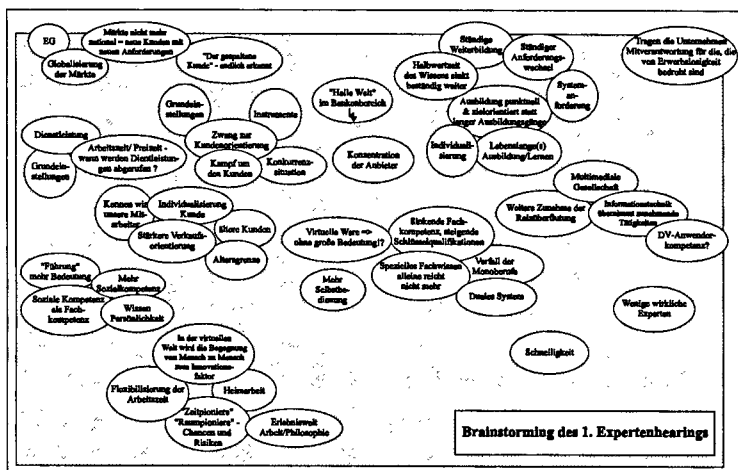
EG

Märkte nicht mehr national = neue Kunden mit neuen Anforderungen

Globalisierung der Märkte

"Der gespaltene Kunde" - endlich erkannt

Ständige Weiterbildung

Ständiger Anforderungswechsel

Tragen die Unternehmen Mitverantwortung für die, die von Erwerbslosigkeit bedroht sind

Halbwertzeit des Wissens sinkt beständig weiter

Systemanforderung

"Heile Welt" im Bankenbereich

Grundeinstellungen

Instrumente

Ausbildung punktuell & zielorientiert statt langer Ausbildungsgänge

Dienstleistung

Arbeitszeit/ Freizeit - wann werden Dienstleistungen abgerufen ?

Zwang zur Kundenorientierung

Individualisierung

Lebenslange(s) Ausbildung/Lernen

Grundeinstellungen

Kampf um den Kunden

Konkurrenzsituation

Konzentration der Anbieter

Multimediale Gesellschaft

Kennen wir unsere Mitarbeiter

Individualisierung Kunde

Weitere Zunahme der Reisetätigkeit

Informationstechnik übernimmt zunehmende Tätigkeiten

Stärkere Verkaufsorientierung

Store Kunden

Virtuelle Ware => ohne große Bedeutung!?

Sinkende Fachkompetenz, steigende Schlüsselqualifikationen

DV-Anwenderkompetenz?

Altersgruppe

"Führung" mehr Bedeutung

Mehr Sozialkompetenz

Mehr Selbstbedienung

Spezielles Fachwissen alleine reicht nicht mehr

Verfall der Monoberufe

Soziale Kompetenz als Fachkompetenz

Wissen Persönlichkeit

Duales System

Wenige wirkliche Experten

Schnelligkeit

In der virtuellen Welt wird die Begegnung von Mensch zu Mensch zum Innovationsfaktor

Flexibilisierung der Arbeitszeit

Heimarbeit

"Zeitpioniere" "Raumpioniere" - Chancen und Risiken

Erlebniswelt Arbeit/Philosophie

Brainstorming des 1. Expertenhearings